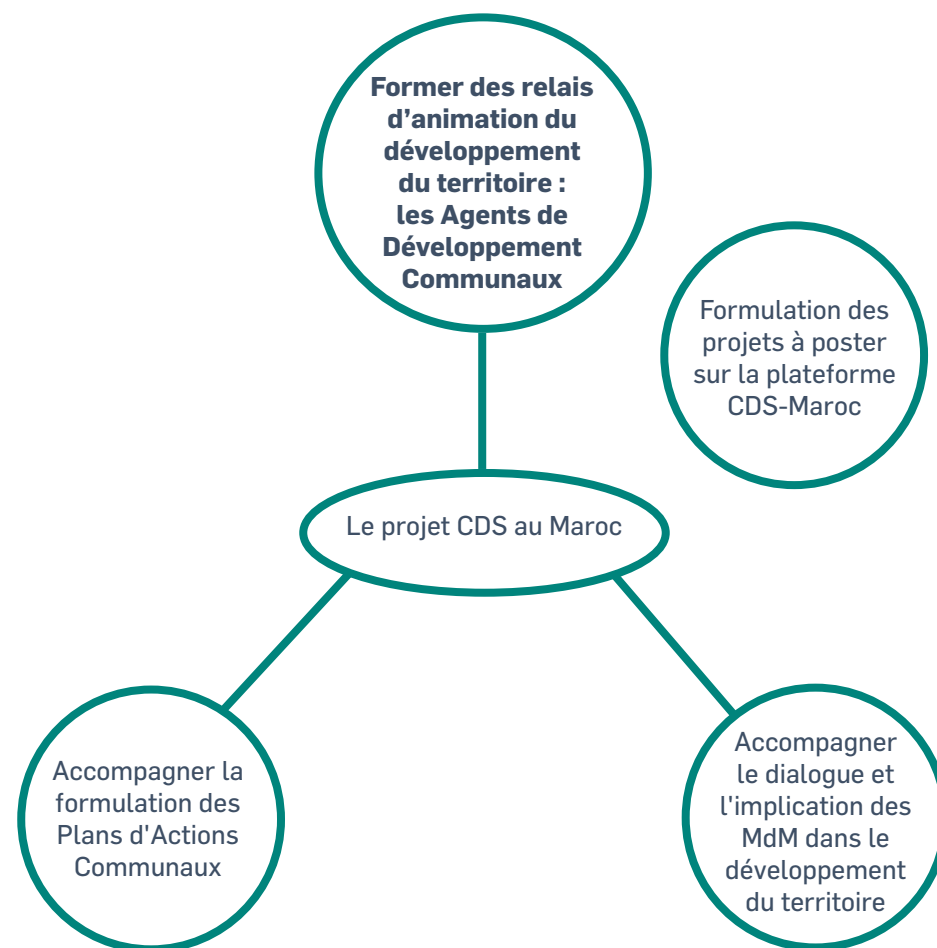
Former des relais d'animation du développement du territoire : les Agents de Développement Communaux

Formulation des projets à poster sur la plateforme CDS-Maroc

Le projet CDS au Maroc

Accompagner la formulation des Plans d'Actions Communaux

Accompagner le dialogue et l'implication des MdM dans le développement du territoire